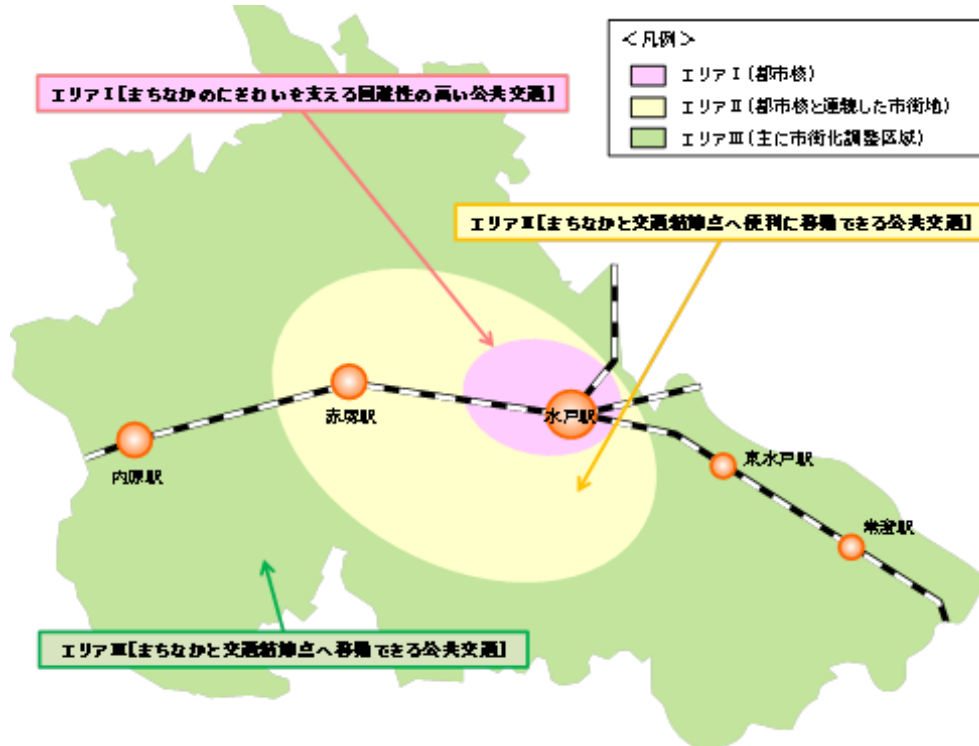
＜凡例＞

エリアⅠ（都市核）

エリアⅡ（都市核と連携した市街地）

エリアⅢ（主に市街化調整区域）

エリアⅠ【まちなかのにぎわいを支える回遊性の高い公共交通】

エリアⅡ【まちなかと交通結節点へ便利に移動できる公共交通】

赤塚駅

水戸駅

内原駅

東水戸駅

常澄駅

エリアⅢ【まちなかと交通結節点へ移動できる公共交通】